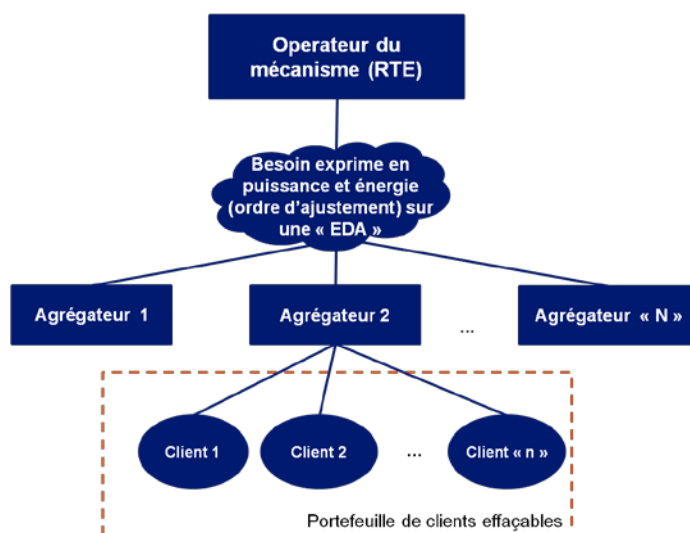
Operateur du mécanisme (RTE)

Besoin exprime en puissance et énergie (ordre d'ajustement) sur une « EDA »

Agrégateur 1

Agrégateur 2

...

Agrégateur « N »

Client 1

Client 2

...

Client « n »

Portefeuille de clients effaçables